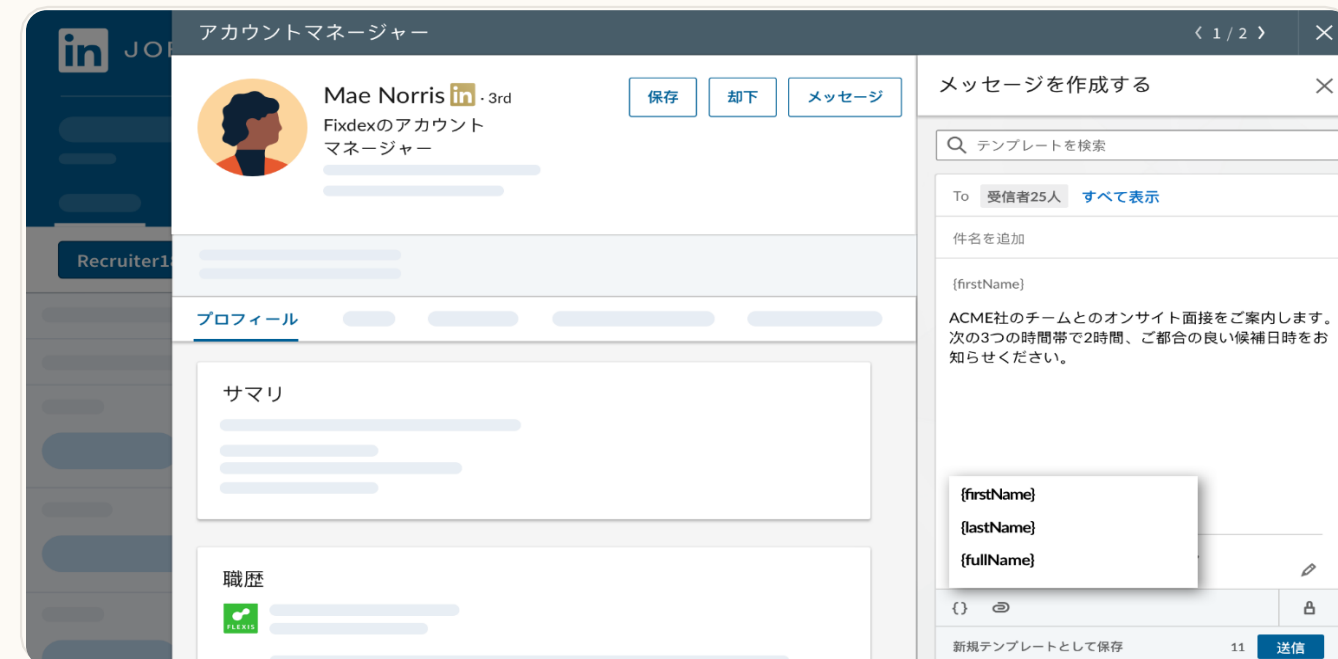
in JOB

Recruiter1

アカウントマネージャー

1 / 2

Mae Norris in · 3rd
Fixdexのアカウントマネージャー

保存
却下
メッセージ

プロフィール

サマリ

職歴

FLEXIS

メッセージを作成する

テンプレートを検索

To 受信者25人 すべて表示

件名を追加

{firstName}

ACME社のチームとのオンサイト面接をご案内します。次の3つの時間帯で2時間、ご都合の良い候補日時をお知らせください。

{firstName}
{lastName}
{fullName}

{}

新規テンプレートとして保存

11 送信